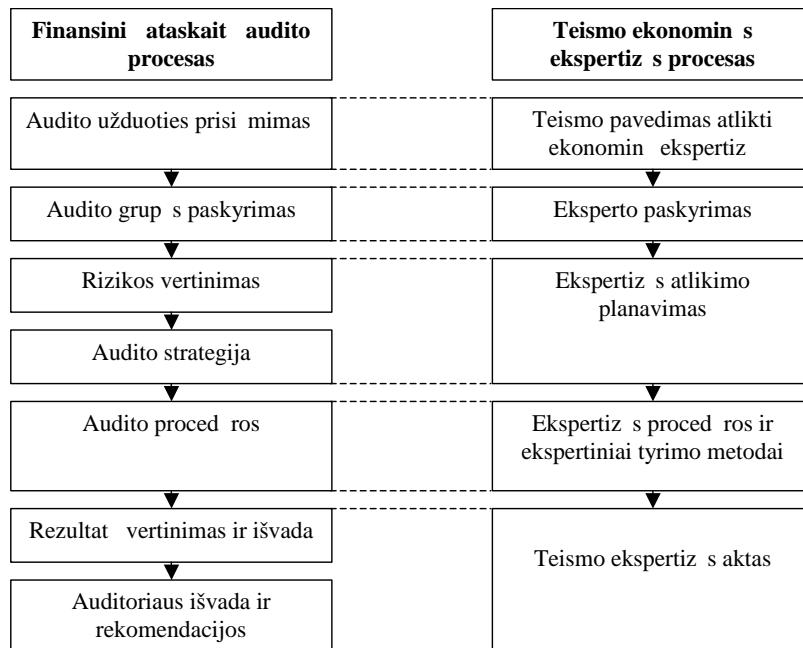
Finansini ataskait audito procesas

Teismo ekonomin s ekspertiz s procesas

Audito užduoties prisi mimas

Teismo pavedimas atlikti ekonomin ekspertiz

Audito grup s paskyrimas

Eksperto paskyrimas

Rizikos vertinimas

Ekspertiz s atlikimo planavimas

Audito strategija

Audito proced ros

Ekspertiz s proced ros ir ekspertiniai tyrimo metodai

Rezultat vertinimas ir išvada

Auditoriaus išvada ir rekomendacijos

Teismo ekspertiz s aktas